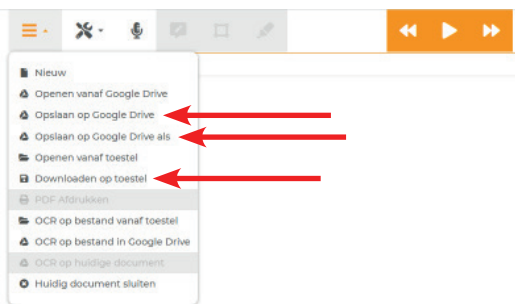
Nieuw
Openen vanaf Google Drive
Opslaan op Google Drive
Opslaan op Google Drive als
Openen vanaf toestel
Downloaden op toestel
PDF Afdrukken
OCR op bestand vanaf toestel
OCR op bestand in Google Drive
OCR op huidige document
Huidig document sluiten